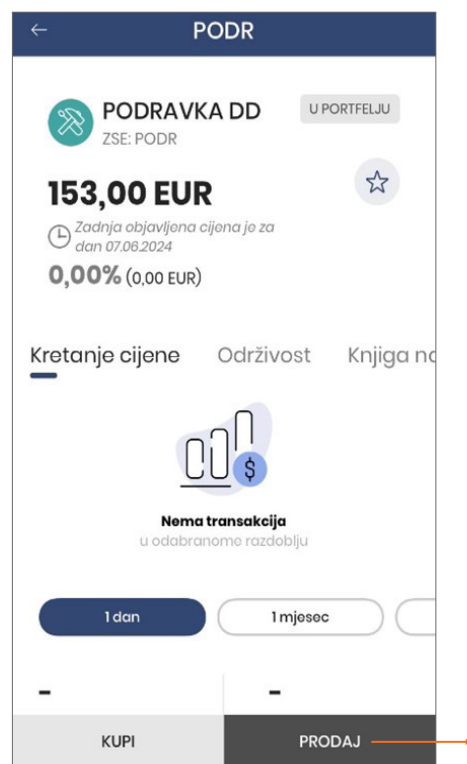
PODR

PODRAVKA DD
ZSE: PODR

U PORTFELJU

153,00 EUR

Zadnja objavljena cijena je za dan 07.06.2024

0,00% (0,00 EUR)

Kretanje cijene Održivost Knjiga n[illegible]

Nema transakcija
u odabranome razdoblju

1 dan 1 mjesec

-

-

KUPI PRODAJ